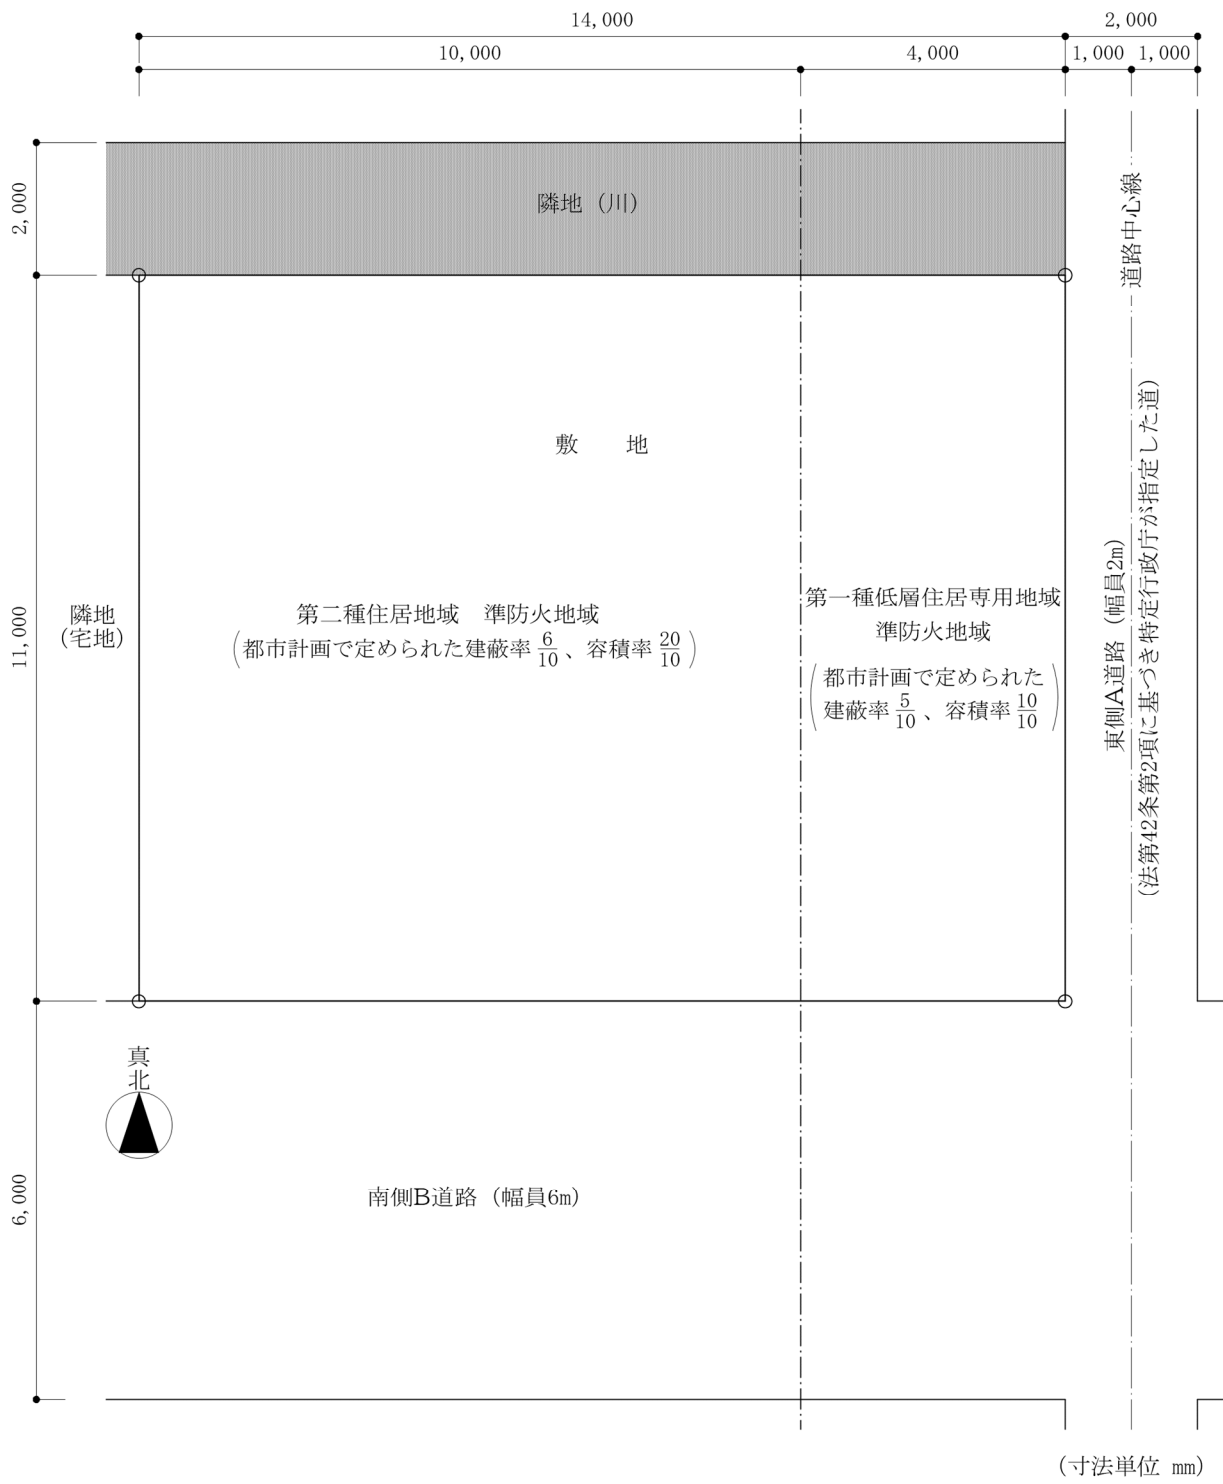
14,000
2,000
10,000
4,000
1,000 1,000

2,000
隣地（川）
道路中心線

敷　地

11,000
隣地
（宅地）

第二種住居地域　準防火地域
（都市計画で定められた建蔽率 $\frac{6}{10}$、容積率 $\frac{20}{10}$）

第一種低層住居専用地域
準防火地域
（都市計画で定められた建蔽率 $\frac{5}{10}$、容積率 $\frac{10}{10}$）

東側A道路（幅員2m）
（法第42条第2項に基づき特定行政庁が指定した道）

真北

6,000
南側B道路（幅員6m）

（寸法単位 mm）